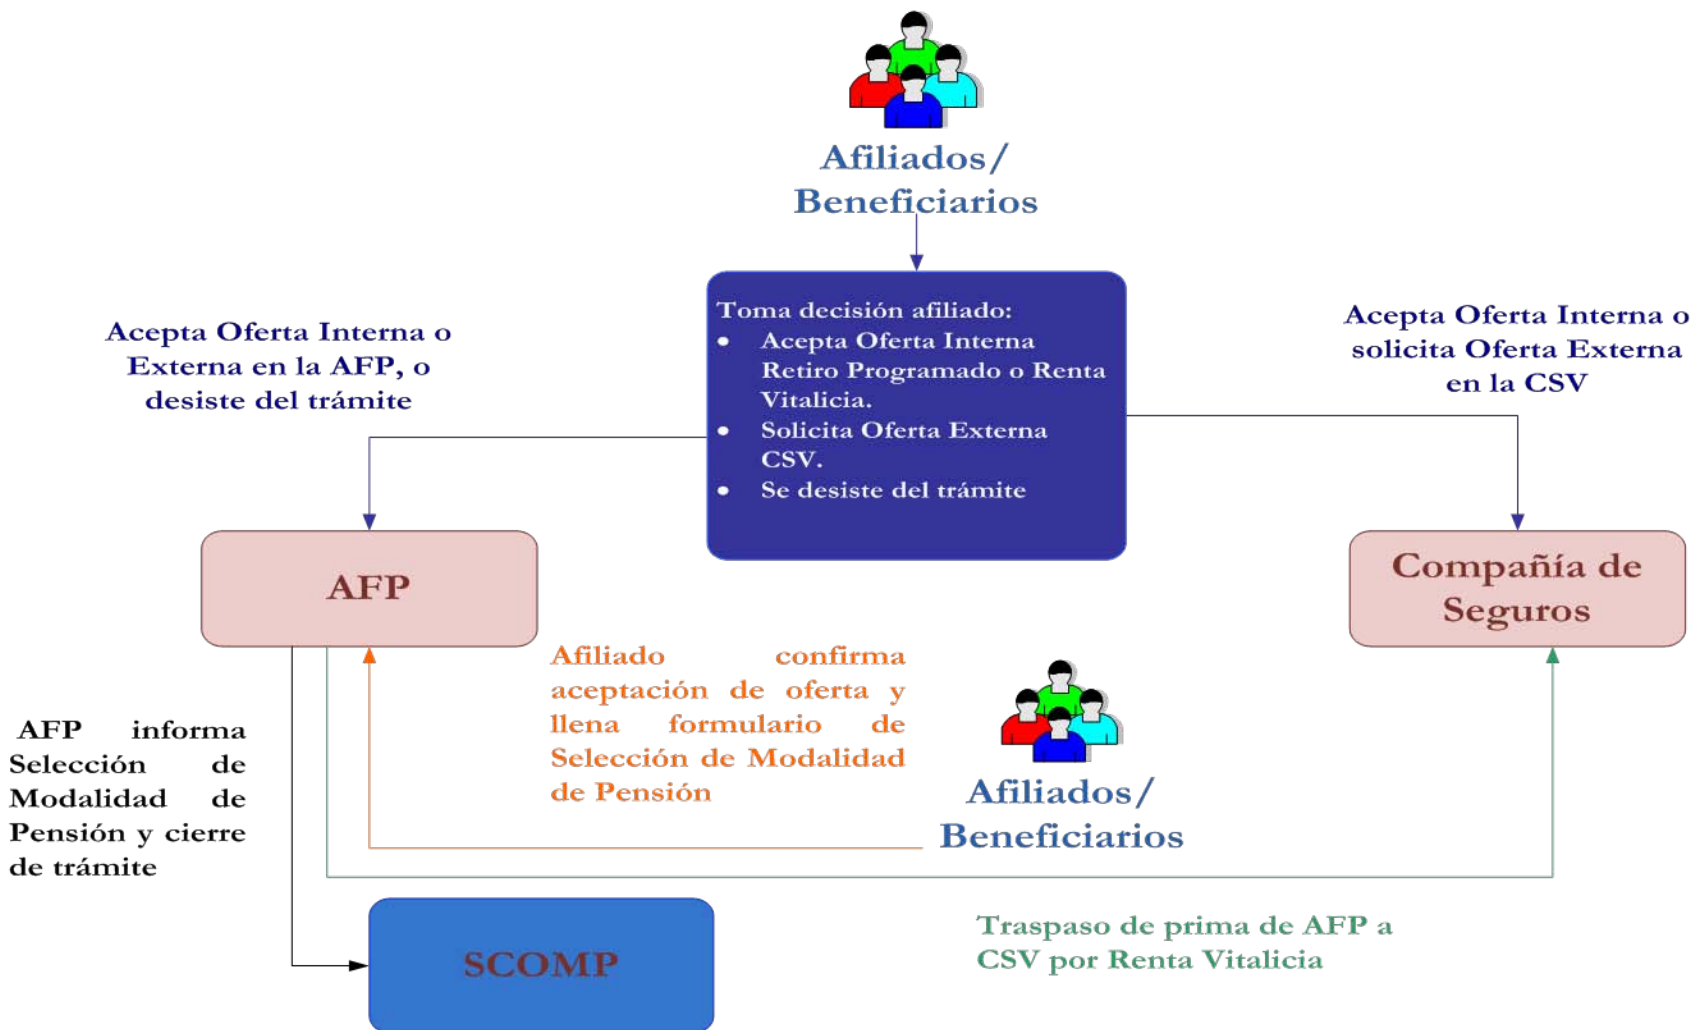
Afiliados/ Beneficiarios

Toma decisión afiliado:
- Acepta Oferta Interna Retiro Programado o Renta Vitalicia.
- Solicita Oferta Externa CSV.
- Se desiste del trámite

Acepta Oferta Interna o Externa en la AFP, o desiste del trámite

Acepta Oferta Interna o solicita Oferta Externa en la CSV

AFP

Compañía de Seguros

Afiliado confirma aceptación de oferta y llena formulario de Selección de Modalidad de Pensión

AFP informa Selección de Modalidad de Pensión y cierre de trámite

Afiliados/ Beneficiarios

SCOMP

Traspaso de prima de AFP a CSV por Renta Vitalicia